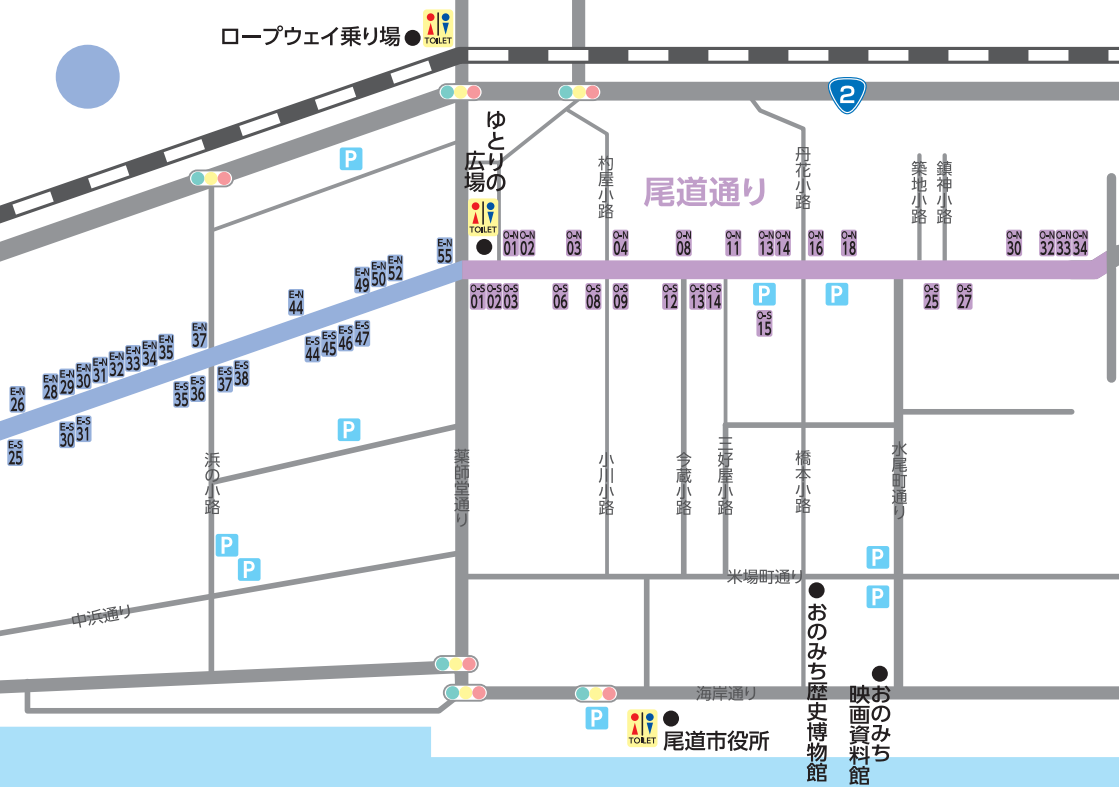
ロープウェイ乗り場

TOILET

2

P

ゆとりの広場

TOILET

杓屋小路

尾道通り

丹花小路

築地小路

鎮神小路

E-N 55

O-N 01 O-N 02 O-N 03 O-N 04 O-N 08 O-N 11 O-N 13 O-N 14 O-N 16 O-N 18 O-N 30 O-N 32 O-N 33 O-N 34

O-S 01 O-S 02 O-S 03 O-S 06 O-S 08 O-S 09 O-S 12 O-S 13 O-S 14 O-S 15 O-S 25 O-S 27

P P

E-N 26 E-N 28 E-N 29 E-N 30 E-N 31 E-N 32 E-N 33 E-N 34 E-N 35 E-N 37 E-N 44 E-N 49 E-N 50 E-N 52

E-S 25 E-S 30 E-S 31 E-S 35 E-S 36 E-S 37 E-S 38 E-S 44 E-S 45 E-S 46 E-S 47

P

浜の小路

薬師堂通り

小川小路

今蔵小路

三好屋小路

橋本小路

水尾町通り

P P

P P

米場町通り

中浜通り

おのみち歴史博物館

おのみち映画資料館

海岸通り

P

TOILET

尾道市役所